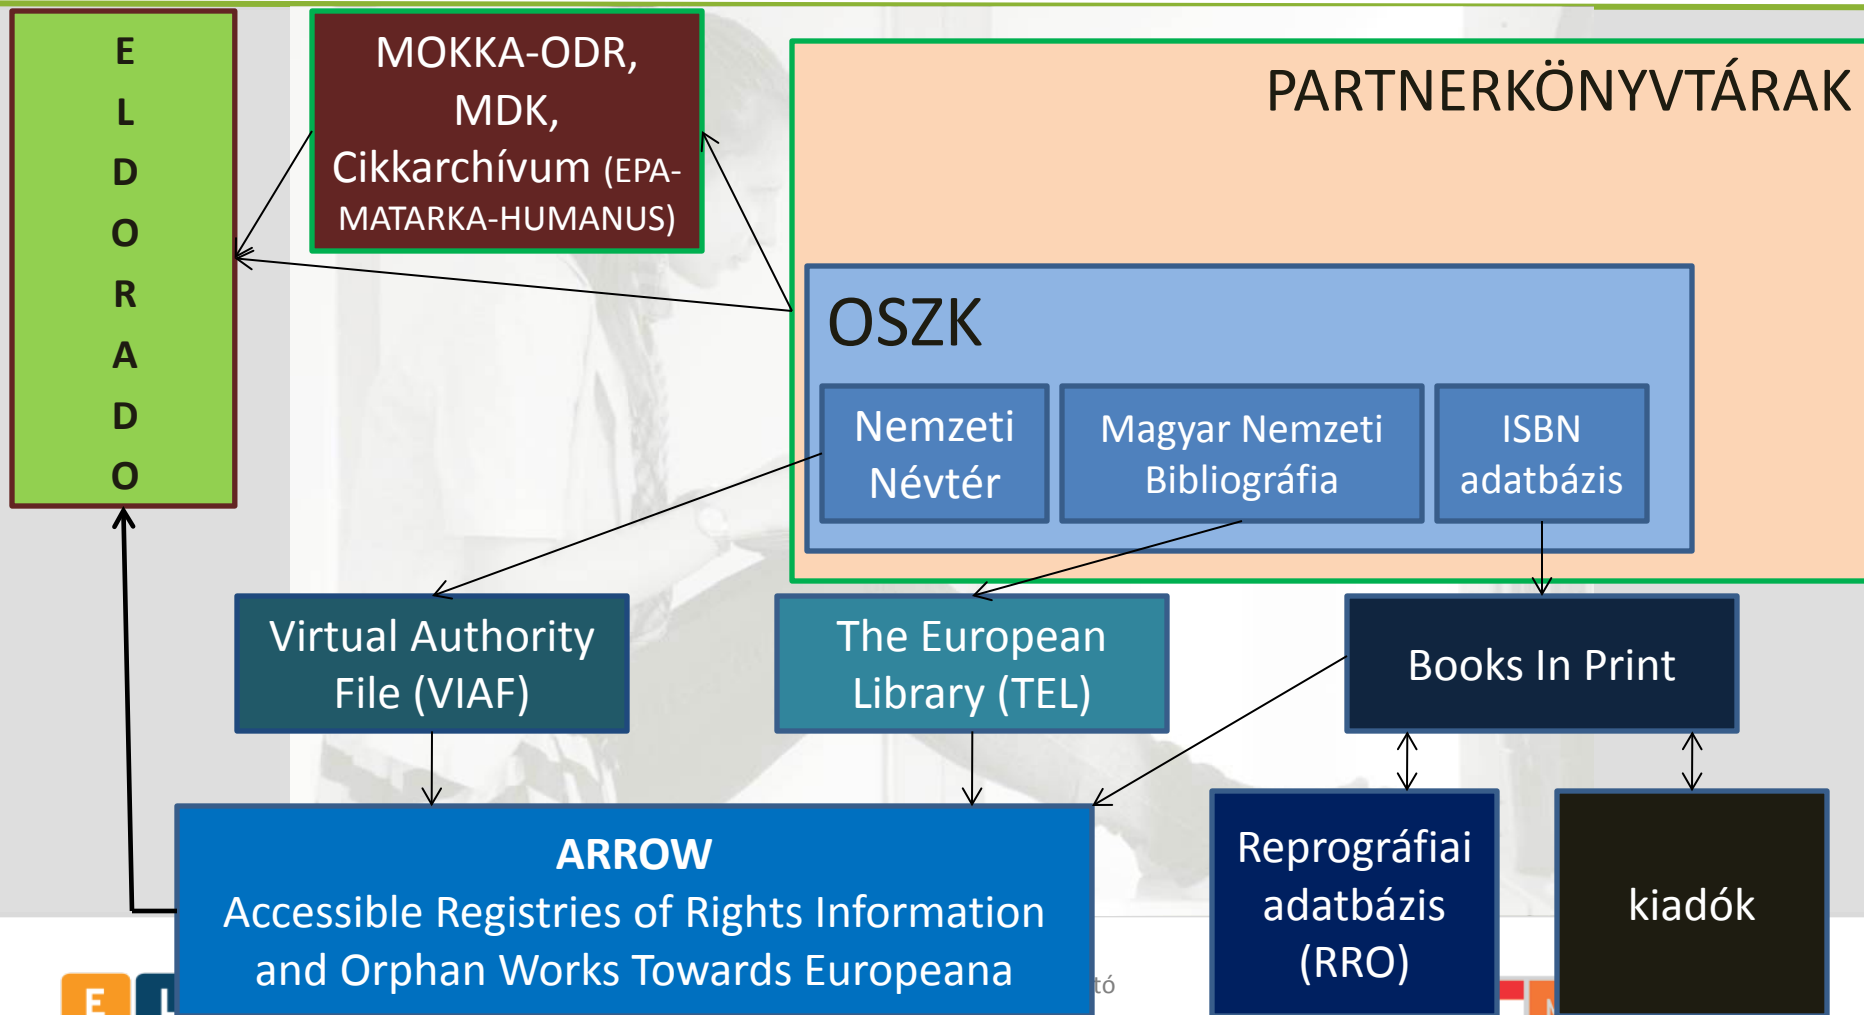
E
L
D
O
R
A
D
O

MOKKA-ODR, MDK, Cikkarchívum (EPA-MATARKA-HUMANUS)

PARTNERKÖNYVTÁRAK

OSZK

Nemzeti Névtér

Magyar Nemzeti Bibliográfia

ISBN adatbázis

Virtual Authority File (VIAF)

The European Library (TEL)

Books In Print

ARROW
Accessible Registries of Rights Information and Orphan Works Towards Europeana

Reprográfiai adatbázis (RRO)

kiadók

E

tó